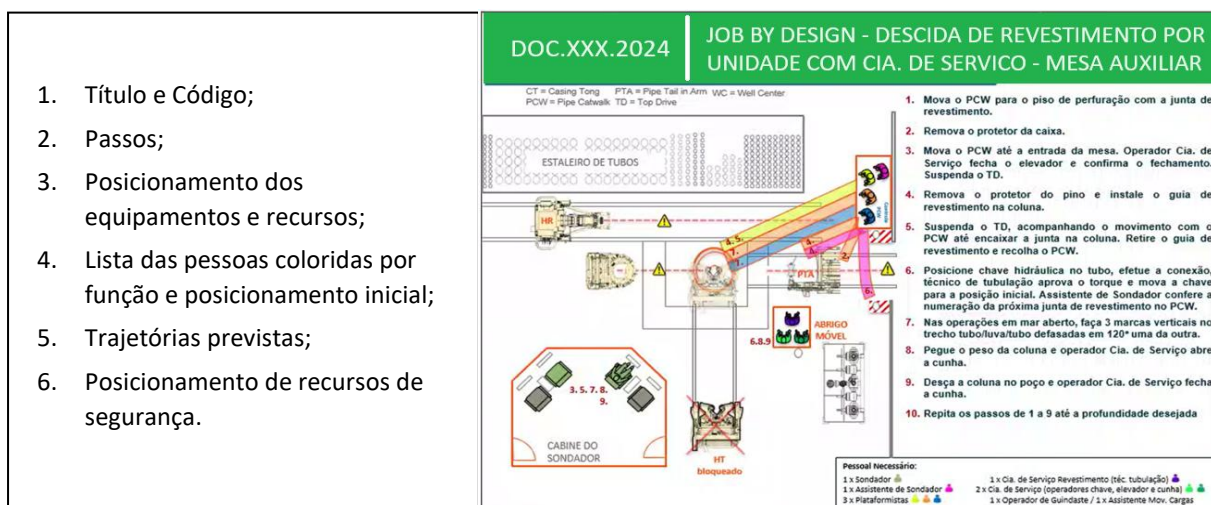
1. Título e Código;
2. Passos;
3. Posicionamento dos equipamentos e recursos;
4. Lista das pessoas coloridas por função e posicionamento inicial;
5. Trajetórias previstas;
6. Posicionamento de recursos de segurança.

DOC.XXX.2024

JOB BY DESIGN - DESCIDA DE REVESTIMENTO POR UNIDADE COM CIA. DE SERVICO - MESA AUXILIAR

CT = Casing Tong PTA = Pipe Tail in Arm WC = Well Center
PCW = Pipe Catwalk TD = Top Drive

ESTALEIRO DE TUBOS

HR

PTA

4, 5.

7.

2.

6.

6.8.9

ABRIGO MÓVEL

3. 5. 7. 8. 9.

CABINE DO SONDADOR

HT bloqueado

1. Mova o PCW para o piso de perfuração com a junta de revestimento.
2. Remova o protetor da caixa.
3. Mova o PCW até a entrada da mesa. Operador Cia. de Serviço fecha o elevador e confirma o fechamento. Suspenda o TD.
4. Remova o protetor do pino e instale o guia de revestimento na coluna.
5. Suspenda o TD, acompanhando o movimento com o PCW até encaixar a junta na coluna. Retire o guia de revestimento e recolha o PCW.
6. Posicione chave hidráulica no tubo, efetue a conexão, técnico de tubulação aprova o torque e mova a chave para a posição inicial. Assistente de Sondador confere a numeração da próxima junta de revestimento no PCW.
7. Nas operações em mar aberto, faça 3 marcas verticais no trecho tubo/luva/tubo defasadas em 120° uma da outra.
8. Pegue o peso da coluna e operador Cia. de Serviço abre a cunha.
9. Desça a coluna no poço e operador Cia. de Serviço fecha a cunha.
10. Repita os passos de 1 a 9 até a profundidade desejada

Pessoal Necessário:
1 x Sondador
1 x Assistente de Sondador
3 x Plataformistas
1 x Cia. de Serviço Revestimento (téc. tubulação)
2 x Cia. de Serviço (operadores chave, elevador e cunha)
1 x Operador de Guindaste / 1 x Assistente Mov. Cargas